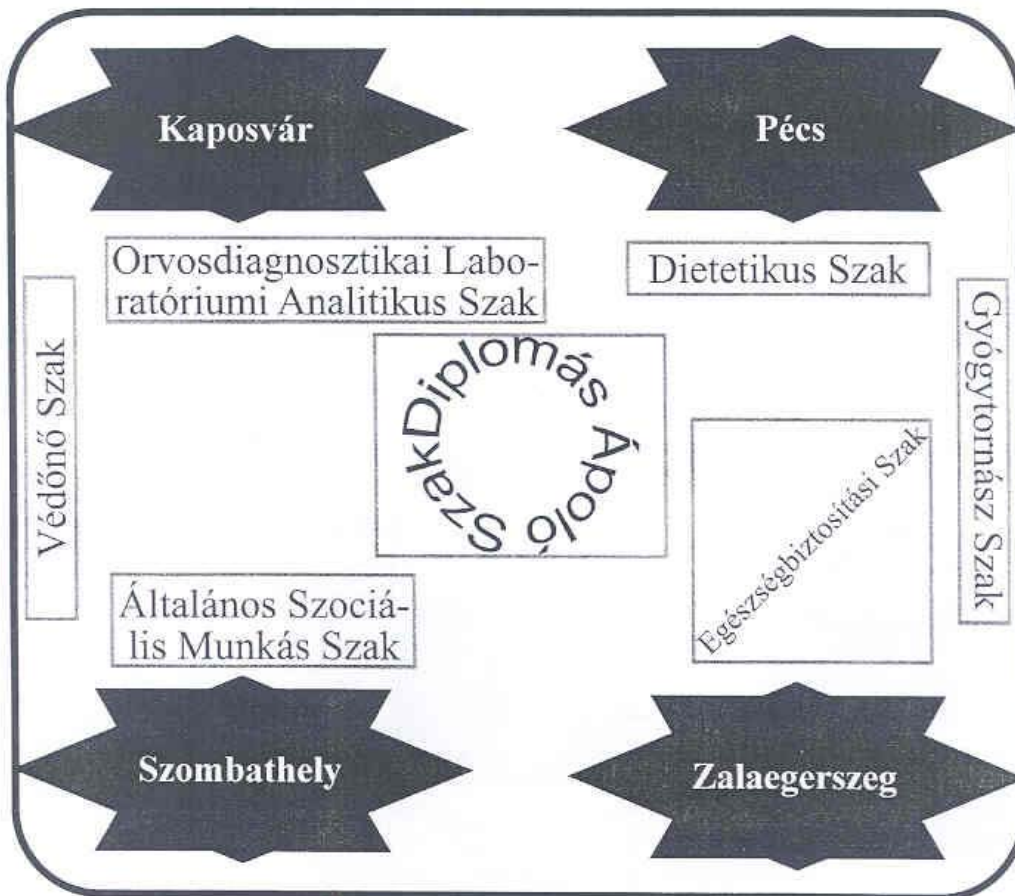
Kaposvár

Pécs

Orvosdiagnosztikai Laboratóriumi Analitikus Szak

Dietetikus Szak

Védőnő Szak

Diplomás Ápoló Szak

Gyógytornász Szak

Egészségbiztosítási Szak

Általános Szociális Munkás Szak

Szombathely

Zalaegerszeg